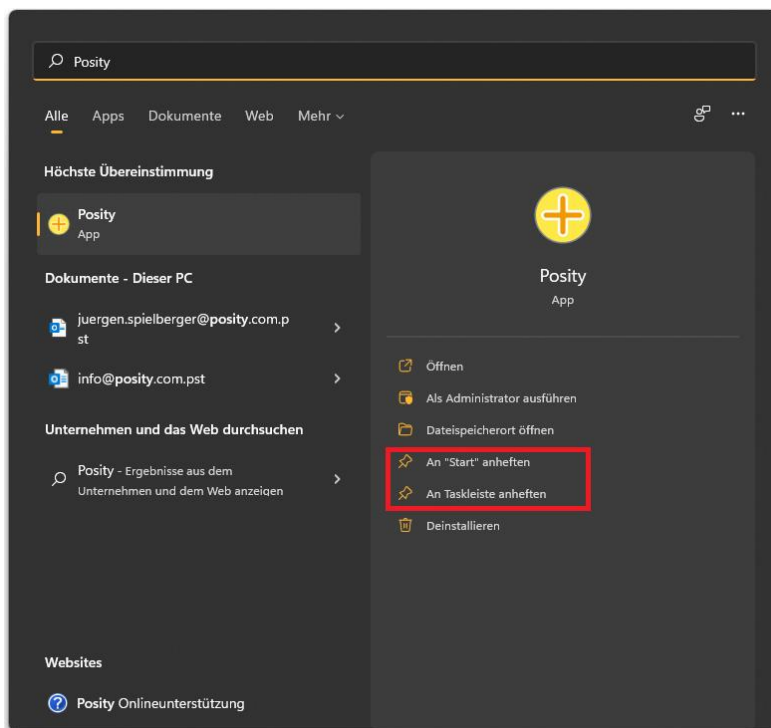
Posity

Alle Apps Dokumente Web Mehr

Höchste Übereinstimmung

Posity
App

Dokumente - Dieser PC

juergen.spielberger@posity.com.pst

info@posity.com.pst

Unternehmen und das Web durchsuchen

Posity - Ergebnisse aus dem Unternehmen und dem Web anzeigen

Websites

Posity Onlineunterstützung

Posity
App

Öffnen

Als Administrator ausführen

Dateispeicherort öffnen

An "Start" anheften

An Taskleiste anheften

Deinstallieren